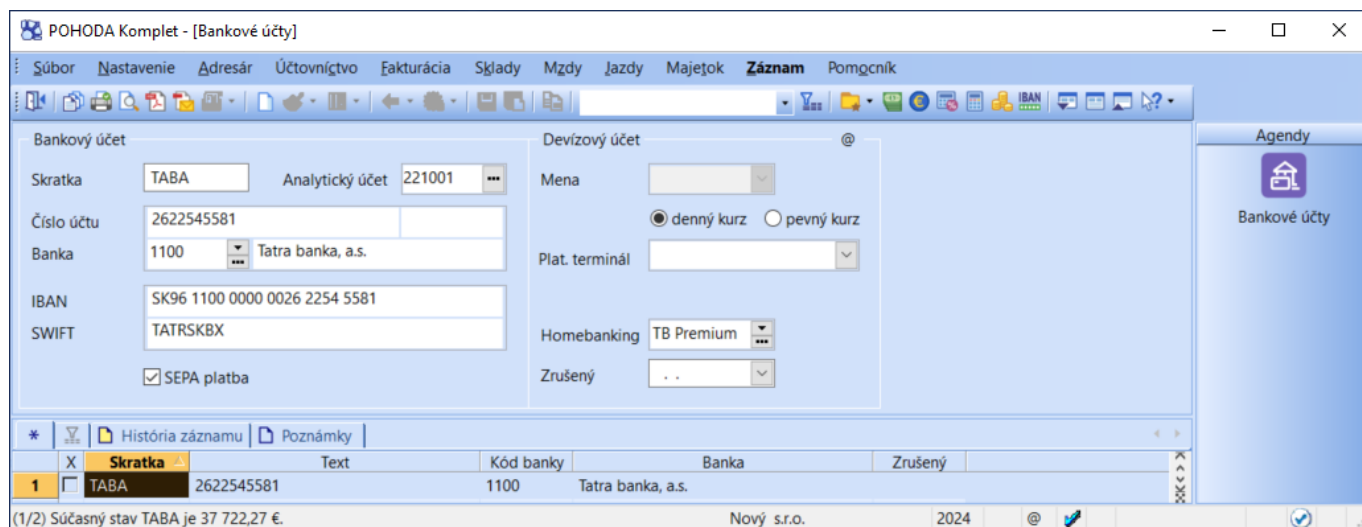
POHODA Komplet - [Bankové účty]

Súbor Nastavenie Adresár Účtovníctvo Fakturácia Sklady Mzdy Jazdy Majetok Záznam Pomocník

Agendy

Bankové účty

Bankový účet

Skratka TABA Analytický účet 221001

Číslo účtu 2622545581

Banka 1100 Tatra banka, a.s.

IBAN SK96 1100 0000 0026 2254 5581

SWIFT TATRSKBX

SEPA platba

Devízový účet @

Mena

denný kurz pevný kurz

Plat. terminál

Homebanking TB Premium

Zrušený . .

História záznamu Poznámky

| | X | Skratka | Text | Kód banky | Banka | Zrušený |
|---|---|---|---|---|---|---|
| 1 | | TABA | 2622545581 | 1100 | Tatra banka, a.s. | |

(1/2) Súčasný stav TABA je 37 722,27 €. Nový s.r.o. 2024 @